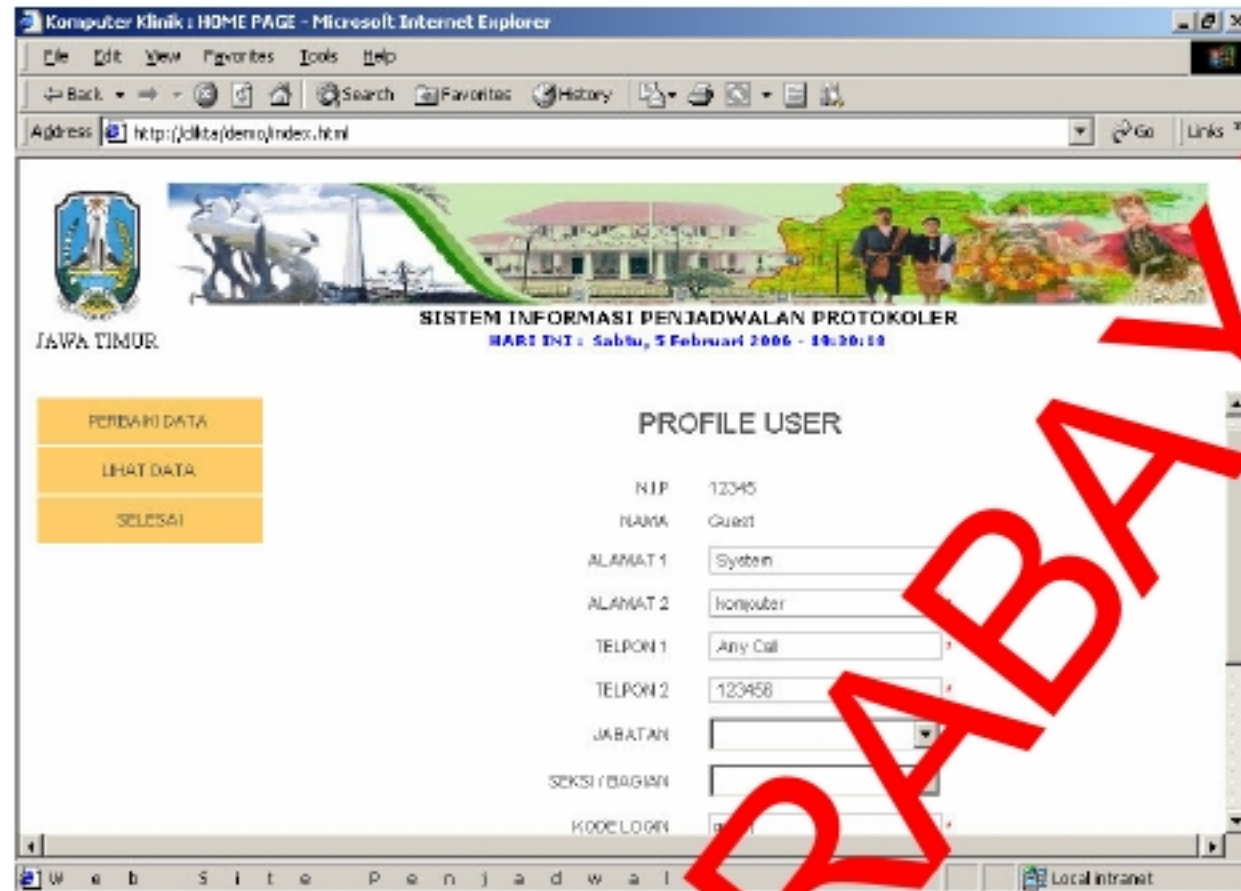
Komputer Klinik : HOME PAGE - Microsoft Internet Explorer

File Edit View Favorites Tools Help

Back Search Favorites History

Address http://clikta/demo/index.html Go Links

JAWA TIMUR

SISTEM INFORMASI PENJADWALAN PROTOKOLER

HARI INI : Sabtu, 5 Februari 2006 - 10:20:10

PERBAIKI DATA

LIHAT DATA

SELESAI

PROFILE USER

| | |
|---|---|
| NIP | 12345 |
| NAMA | Guest |
| ALAMAT 1 | System |
| ALAMAT 2 | komputer |
| TELPON 1 | Any Call * |
| TELPON 2 | 123456 * |
| JABATAN | |
| SEKSI / BAGIAN | |
| KODE LOGIN | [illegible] * |

RABAYA

W e b S i t e P e n j a d w a l

Local intranet